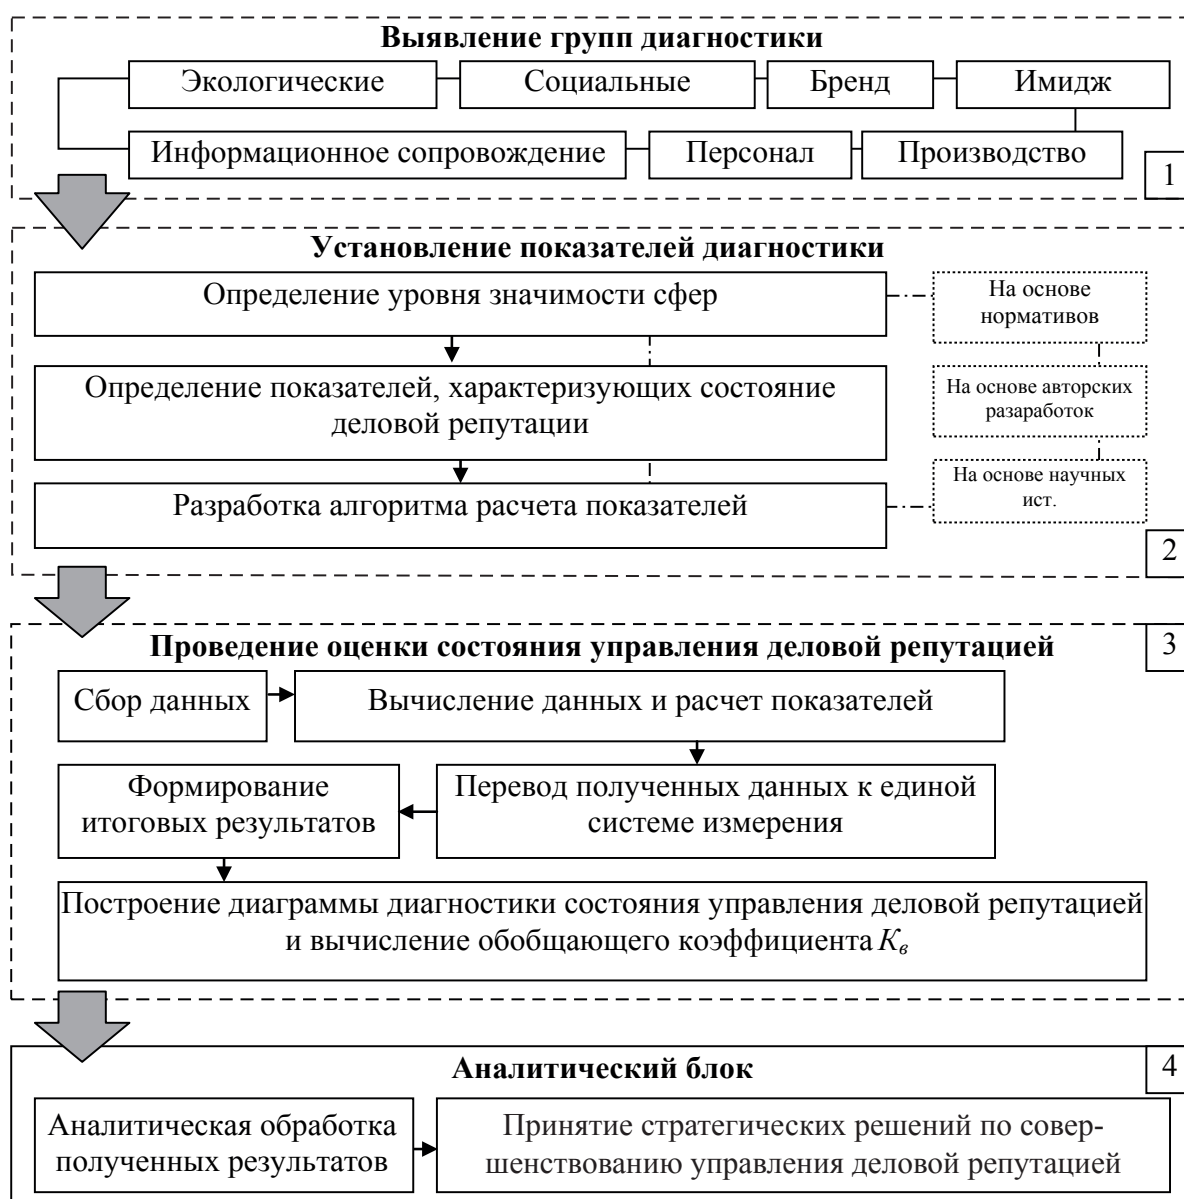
Выявление групп диагностики

Экологические

Социальные

Бренд

Имидж

Информационное сопровождение

Персонал

Производство

1

Установление показателей диагностики

Определение уровня значимости сфер

Определение показателей, характеризующих состояние деловой репутации

Разработка алгоритма расчета показателей

На основе нормативов

На основе авторских разаработок

На основе научных ист.

2

Проведение оценки состояния управления деловой репутацией

3

Сбор данных

Вычисление данных и расчет показателей

Формирование итоговых результатов

Перевод полученных данных к единой системе измерения

Построение диаграммы диагностики состояния управления деловой репутацией и вычисление обобщающего коэффициента $K_в$

Аналитический блок

4

Аналитическая обработка полученных результатов

Принятие стратегических решений по совершенствованию управления деловой репутацией